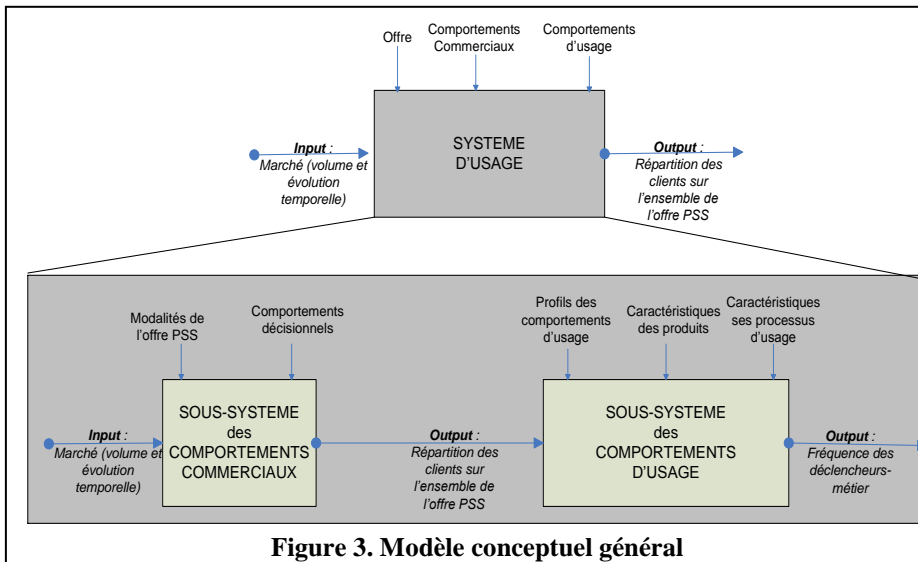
Offre

Comportements Commerciaux

Comportements d'usage

Input : Marché (volume et évolution temporelle)

SYSTEME D'USAGE

Output : Répartition des clients sur l'ensemble de l'offre PSS

Modalités de l'offre PSS

Comportements décisionnels

Profils des comportements d'usage

Caractéristiques des produits

Caractéristiques ses processus d'usage

Input : Marché (volume et évolution temporelle)

SOUS-SYSTEME des COMPORTEMENTS COMMERCIAUX

Output : Répartition des clients sur l'ensemble de l'offre PSS

SOUS-SYSTEME des COMPORTEMENTS D'USAGE

Output : Fréquence des déclencheurs-métier

Figure 3. Modèle conceptuel général